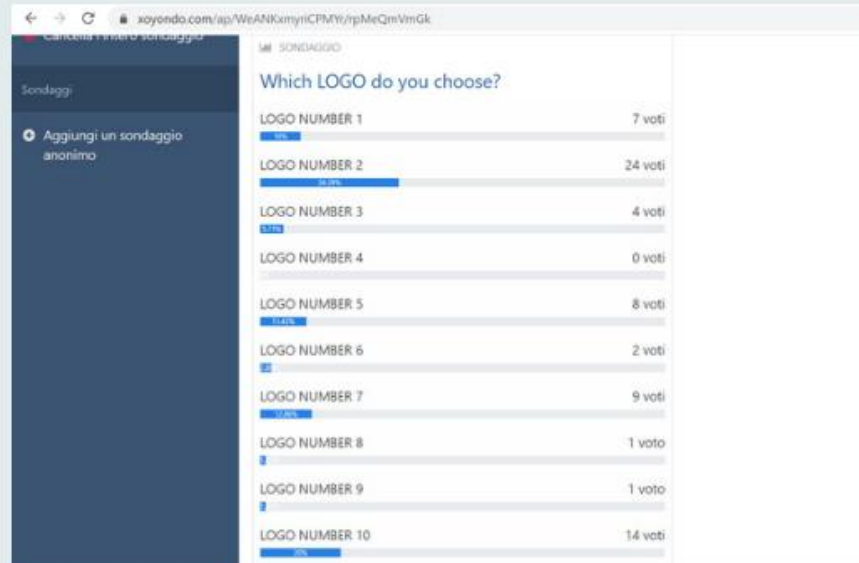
xoyondo.com/ap/WeANKxmyriCPMYr/rpMeQmVmGk

Cancella l'intero sondaggio

Sondaggi

Aggiungi un sondaggio anonimo

SONDAGGIO

Which LOGO do you choose?

LOGO NUMBER 1 7 voti
10%

LOGO NUMBER 2 24 voti
34.29%

LOGO NUMBER 3 4 voti
5.71%

LOGO NUMBER 4 0 voti

LOGO NUMBER 5 8 voti
11.43%

LOGO NUMBER 6 2 voti
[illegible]

LOGO NUMBER 7 9 voti
12.86%

LOGO NUMBER 8 1 voto

LOGO NUMBER 9 1 voto

LOGO NUMBER 10 14 voti
20%